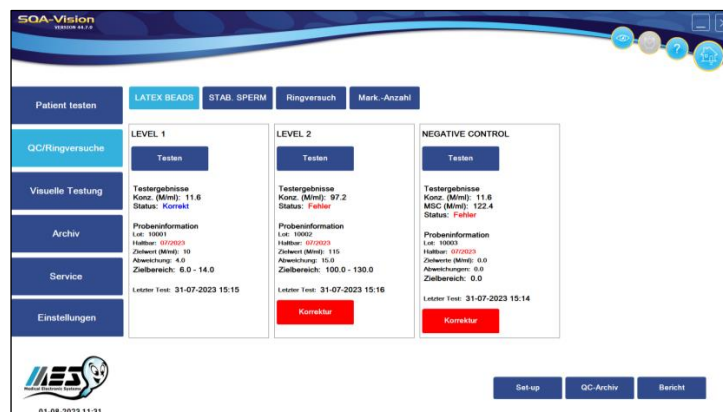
SQA-Vision
VERSION 04.7.0

Patient testen

QC/Ringversuche

Visuelle Testung

Archiv

Service

Einstellungen

LATEX BEADS | STAB. SPERM | Ringversuch | Mark.-Anzahl

LEVEL 1

Testen

Testergebnisse
Konz. (M/ml): 11.6
Status: Korrekt

Probeninformation
Lot: 10001
Haltbar: 07/2023
Zielwert (M/ml): 10
Abweichung: 4.0
Zielbereich: 6.0 - 14.0

Letzter Test: 31-07-2023 15:15

LEVEL 2

Testen

Testergebnisse
Konz. (M/ml): 97.2
Status: Fehler

Probeninformation
Lot: 10002
Haltbar: 07/2023
Zielwert (M/ml): 115
Abweichung: 15.0
Zielbereich: 100.0 - 130.0

Letzter Test: 31-07-2023 15:16

Korrektur

NEGATIVE CONTROL

Testen

Testergebnisse
Konz. (M/ml): 11.6
MSC (M/ml): 122.4
Status: Fehler

Probeninformation
Lot: 10003
Haltbar: 07/2023
Zielwerte (M/ml): 0.0
Abweichungen: 0.0
Zielbereich: 0.0

Letzter Test: 31-07-2023 15:14

Korrektur

MES
Medical Electronic Systems

01-08-2023 11:31

Set-up

QC-Archiv

Bericht